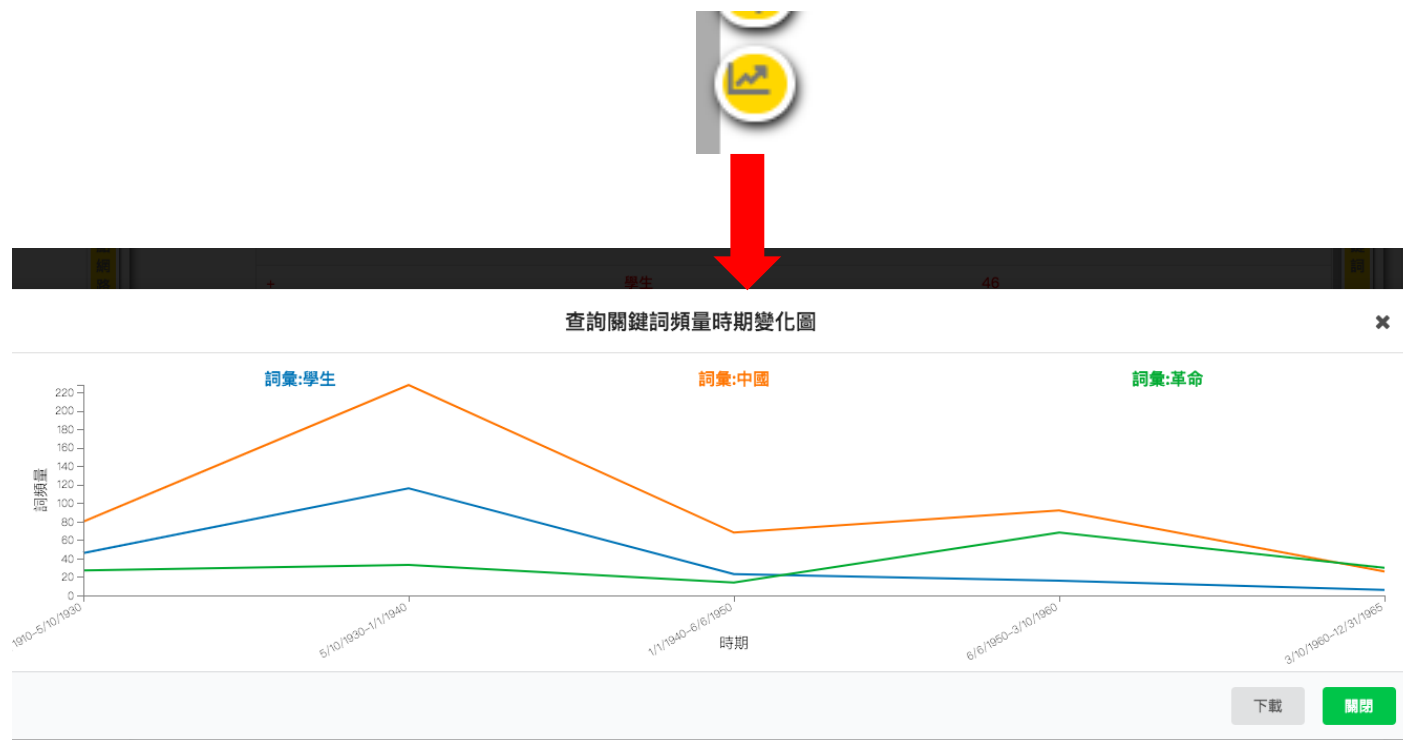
學生
46

查詢關鍵詞頻量時期變化圖

詞彙:學生　詞彙:中國　詞彙:革命

220
200
180
160
140
120
100
80
60
40
20
0

詞頻量

1910~5/10/1930
5/10/1930~1/1/1940
1/1/1940~6/6/1950
6/6/1950~3/10/1960
3/10/1960~12/31/1965

時期

下載　關閉